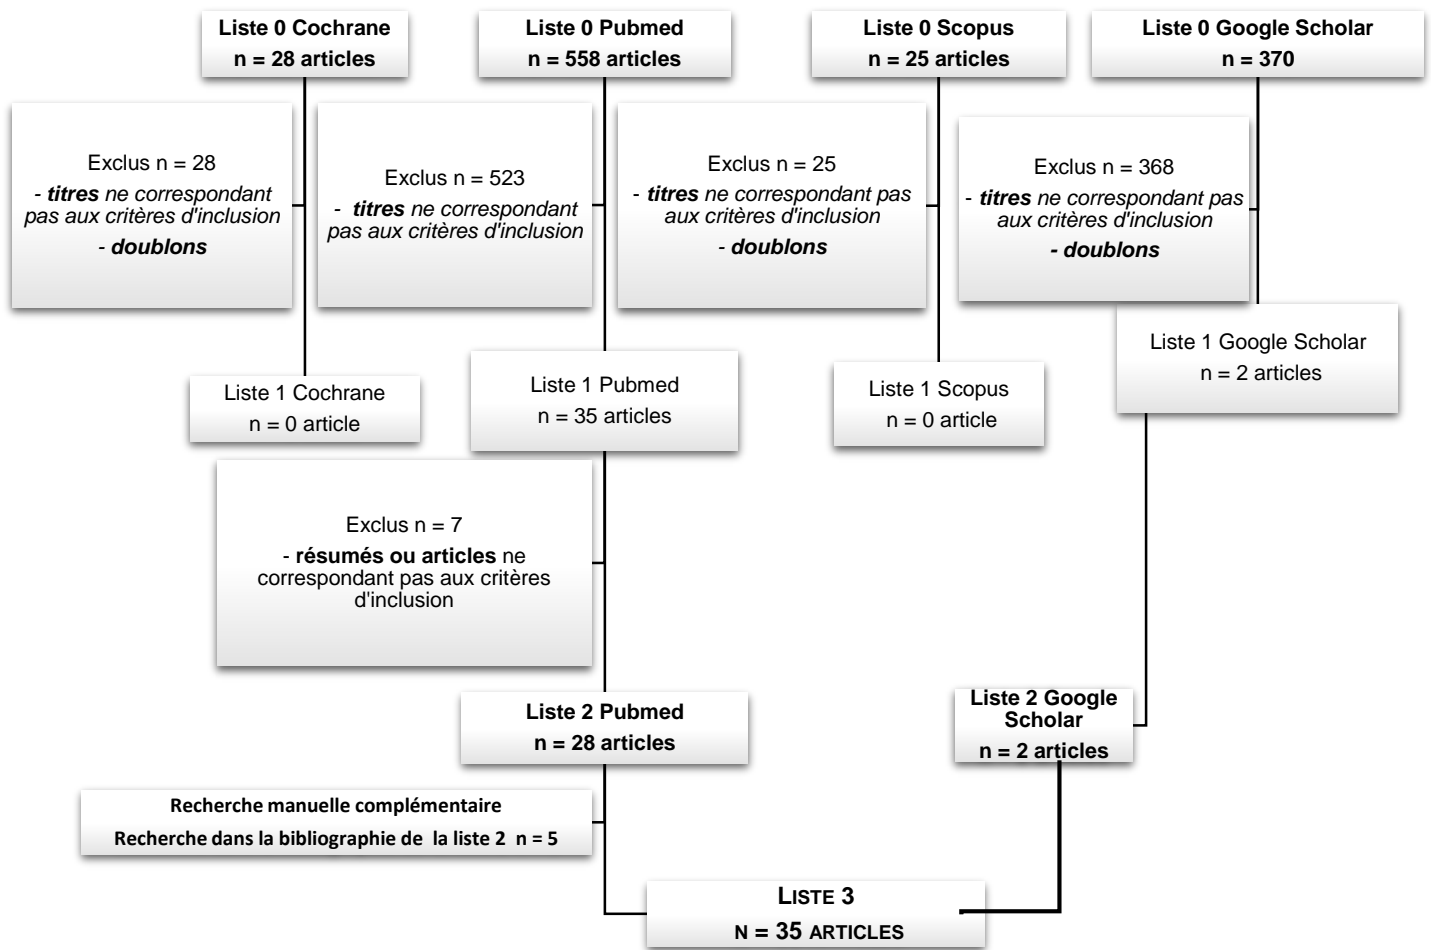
Liste 0 Cochrane
n = 28 articles

Liste 0 Pubmed
n = 558 articles

Liste 0 Scopus
n = 25 articles

Liste 0 Google Scholar
n = 370

Exclus n = 28
- titres ne correspondant pas aux critères d'inclusion
- doublons

Exclus n = 523
- titres ne correspondant pas aux critères d'inclusion

Exclus n = 25
- titres ne correspondant pas aux critères d'inclusion
- doublons

Exclus n = 368
- titres ne correspondant pas aux critères d'inclusion
- doublons

Liste 1 Google Scholar
n = 2 articles

Liste 1 Cochrane
n = 0 article

Liste 1 Pubmed
n = 35 articles

Liste 1 Scopus
n = 0 article

Exclus n = 7
- résumés ou articles ne correspondant pas aux critères d'inclusion

Liste 2 Pubmed
n = 28 articles

Liste 2 Google Scholar
n = 2 articles

Recherche manuelle complémentaire
Recherche dans la bibliographie de la liste 2 n = 5

LISTE 3
N = 35 ARTICLES